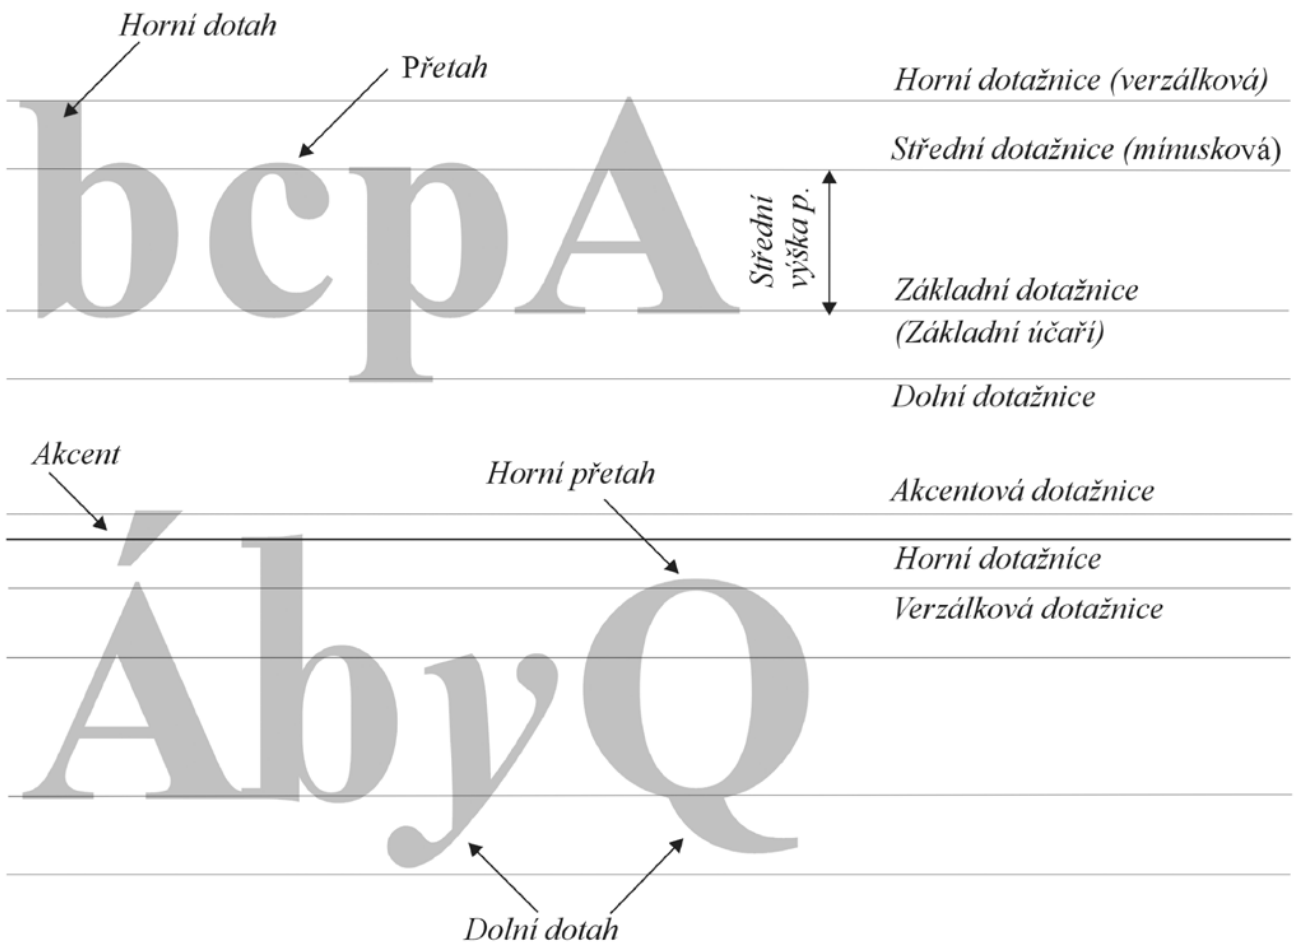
Horní dotah

Přetah

Horní dotažnice (verzálková)

Střední dotažnice (minusková)

bcpA

Střední výška p.

Základní dotažnice
(Základní účaří)

Dolní dotažnice

Akcent

Horní přetah

Akcentová dotažnice

Horní dotažnice

Verzálková dotažnice

ÁbyQ

Dolní dotah